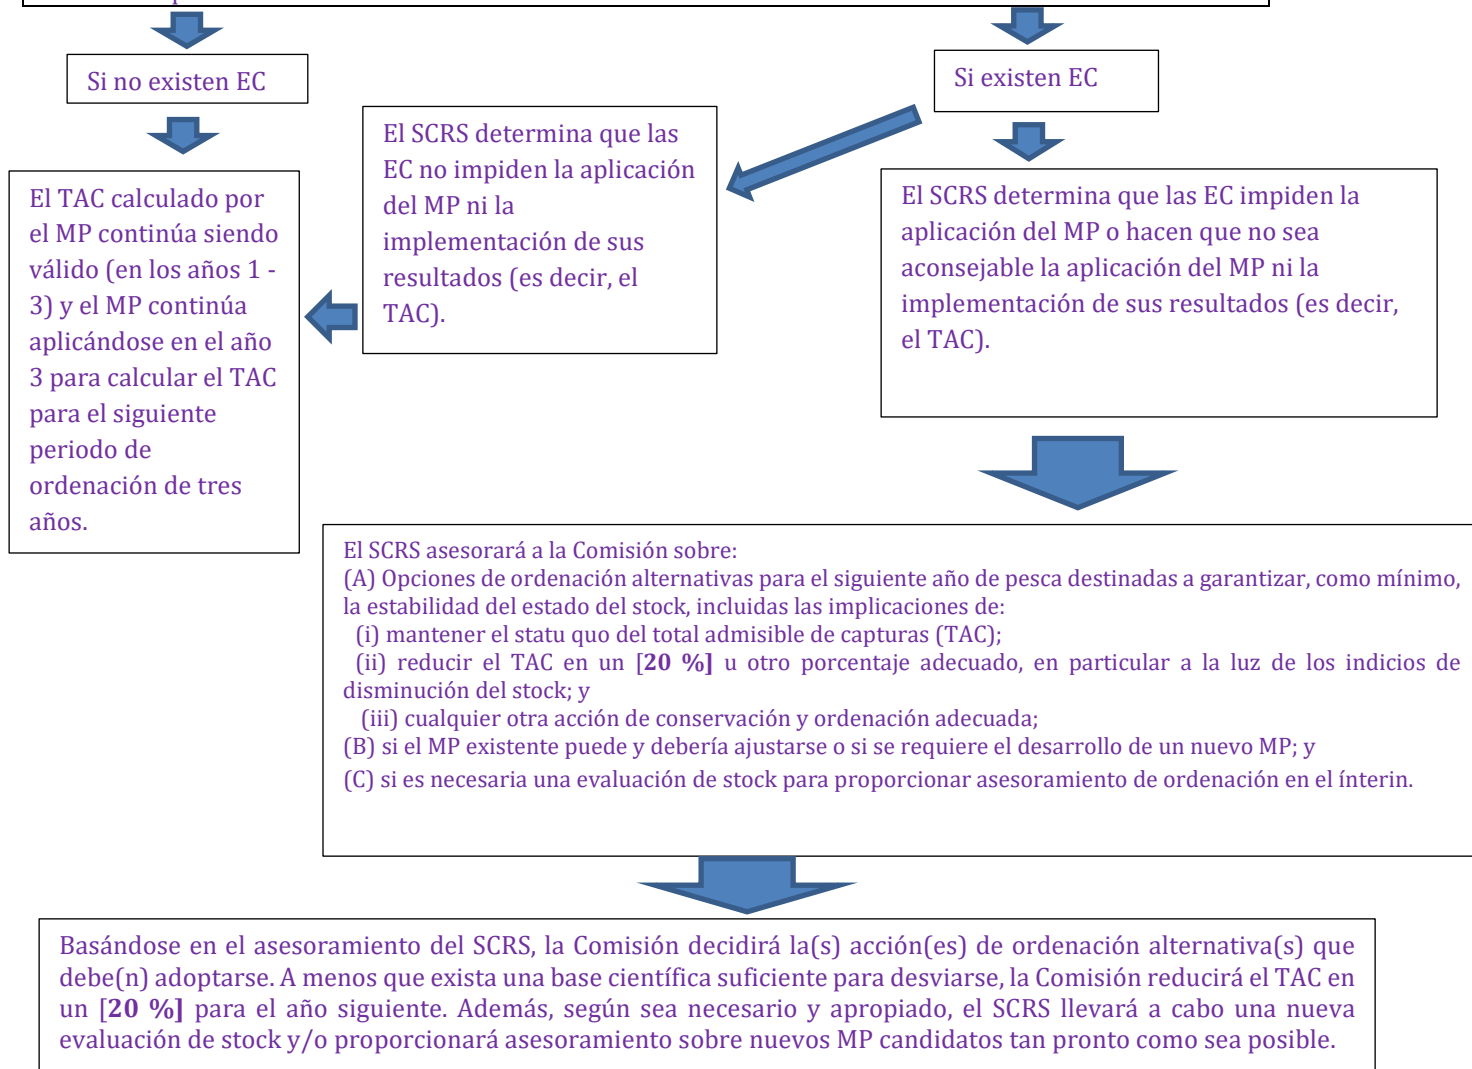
Si no existen EC

Si existen EC

El SCRS determina que las EC no impiden la aplicación del MP ni la implementación de sus resultados (es decir, el TAC).

El TAC calculado por el MP continúa siendo válido (en los años 1 - 3) y el MP continúa aplicándose en el año 3 para calcular el TAC para el siguiente periodo de ordenación de tres años.

El SCRS determina que las EC impiden la aplicación del MP o hacen que no sea aconsejable la aplicación del MP ni la implementación de sus resultados (es decir, el TAC).

El SCRS asesorará a la Comisión sobre:
(A) Opciones de ordenación alternativas para el siguiente año de pesca destinadas a garantizar, como mínimo, la estabilidad del estado del stock, incluidas las implicaciones de:
(i) mantener el statu quo del total admisible de capturas (TAC);
(ii) reducir el TAC en un [**20 %**] u otro porcentaje adecuado, en particular a la luz de los indicios de disminución del stock; y
(iii) cualquier otra acción de conservación y ordenación adecuada;
(B) si el MP existente puede y debería ajustarse o si se requiere el desarrollo de un nuevo MP; y
(C) si es necesaria una evaluación de stock para proporcionar asesoramiento de ordenación en el ínterin.

Basándose en el asesoramiento del SCRS, la Comisión decidirá la(s) acción(es) de ordenación alternativa(s) que debe(n) adoptarse. A menos que exista una base científica suficiente para desviarse, la Comisión reducirá el TAC en un [**20 %**] para el año siguiente. Además, según sea necesario y apropiado, el SCRS llevará a cabo una nueva evaluación de stock y/o proporcionará asesoramiento sobre nuevos MP candidatos tan pronto como sea posible.